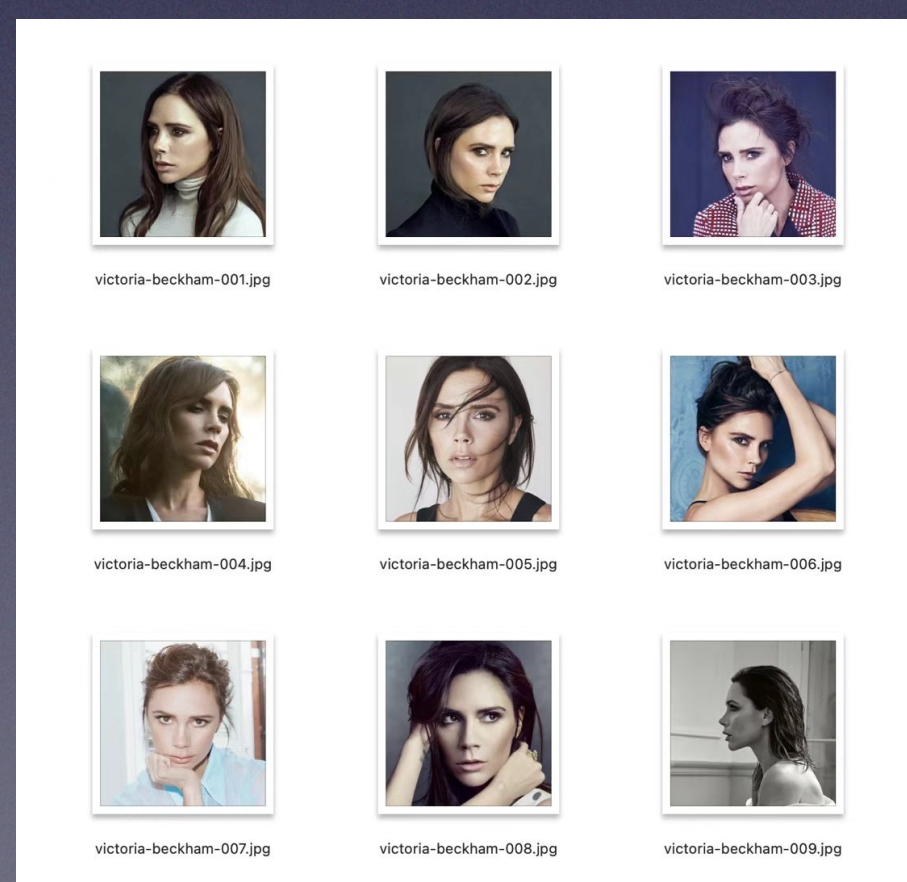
victoria-beckham-001.jpg

victoria-beckham-002.jpg

victoria-beckham-003.jpg

victoria-beckham-004.jpg

victoria-beckham-005.jpg

victoria-beckham-006.jpg

victoria-beckham-007.jpg

victoria-beckham-008.jpg

victoria-beckham-009.jpg